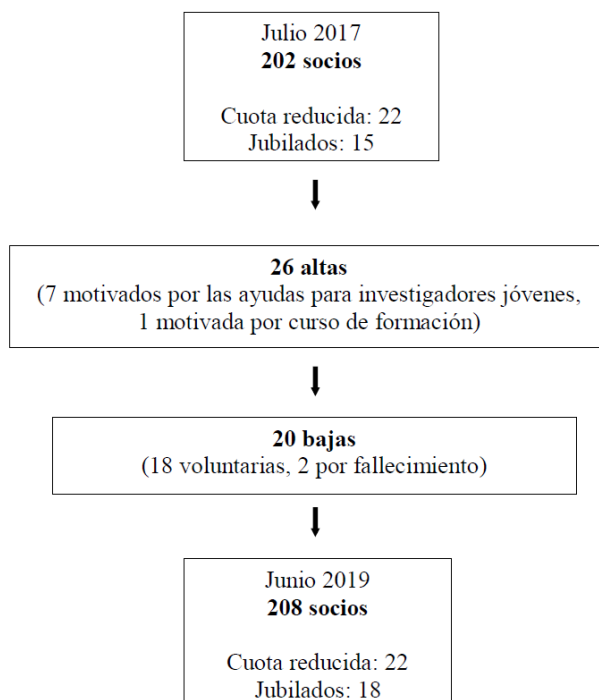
Julio 2017
**202 socios**

Cuota reducida: 22
Jubilados: 15

**26 altas**
(7 motivados por las ayudas para investigadores jóvenes, 1 motivada por curso de formación)

**20 bajas**
(18 voluntarias, 2 por fallecimiento)

Junio 2019
**208 socios**

Cuota reducida: 22
Jubilados: 18